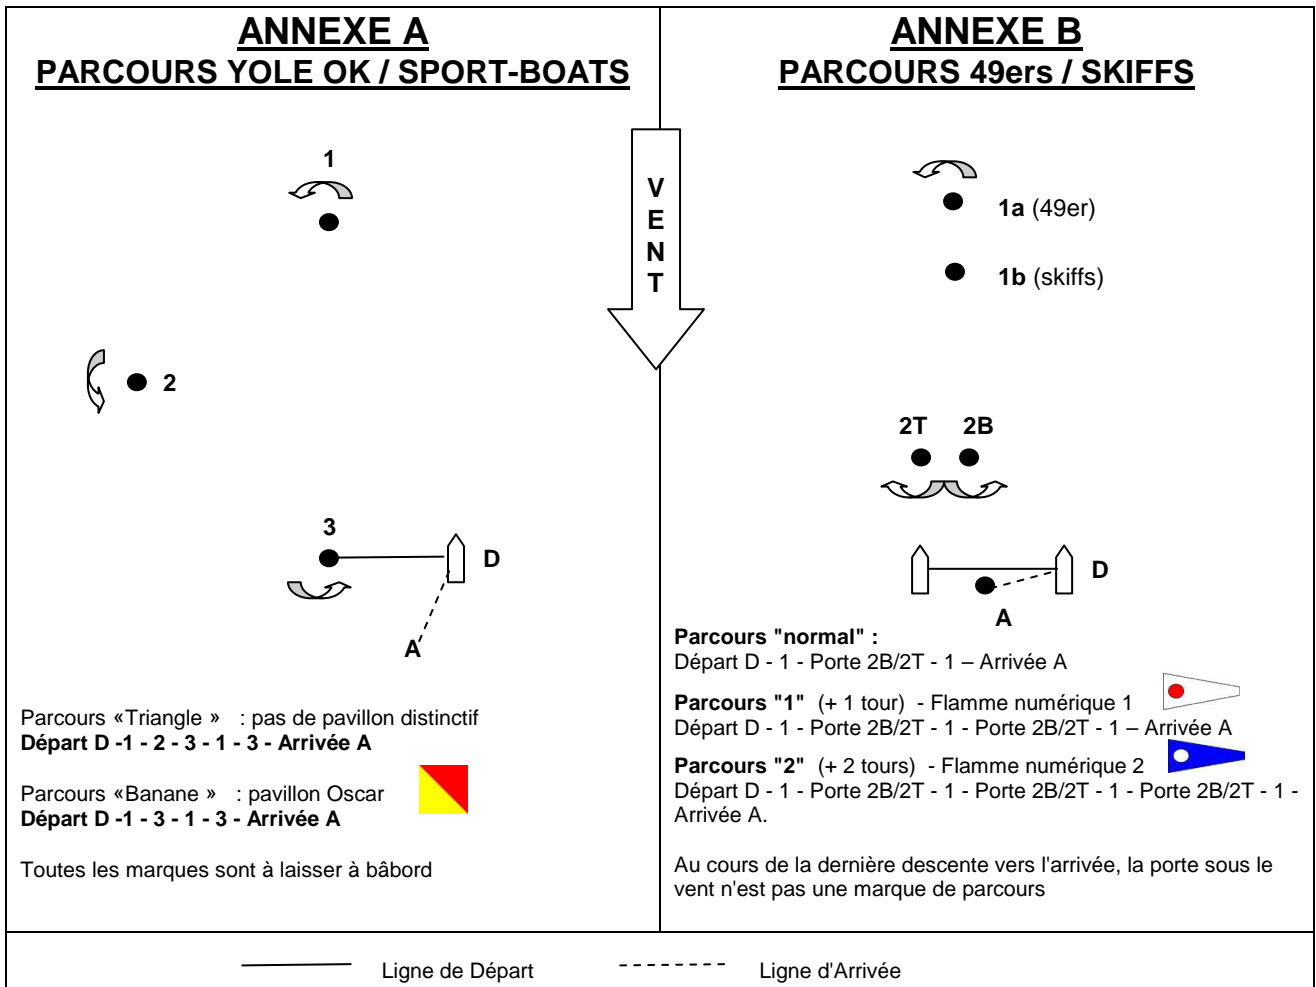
ANNEXE A
PARCOURS YOLE OK / SPORT-BOATS

1

2

3

D

A

VENT

Parcours «Triangle » : pas de pavillon distinctif
Départ D -1 - 2 - 3 - 1 - 3 - Arrivée A

Parcours «Banane » : pavillon Oscar
Départ D -1 - 3 - 1 - 3 - Arrivée A

Toutes les marques sont à laisser à bâbord

ANNEXE B
PARCOURS 49ers / SKIFFS

1a (49er)

1b (skiffs)

2T 2B

D

A

Parcours "normal" :
Départ D - 1 - Porte 2B/2T - 1 – Arrivée A

Parcours "1" (+ 1 tour) - Flamme numérique 1
Départ D - 1 - Porte 2B/2T - 1 - Porte 2B/2T - 1 – Arrivée A

Parcours "2" (+ 2 tours) - Flamme numérique 2
Départ D - 1 - Porte 2B/2T - 1 - Porte 2B/2T - 1 - Porte 2B/2T - 1 - Arrivée A.

Au cours de la dernière descente vers l'arrivée, la porte sous le vent n'est pas une marque de parcours

Ligne de Départ Ligne d'Arrivée